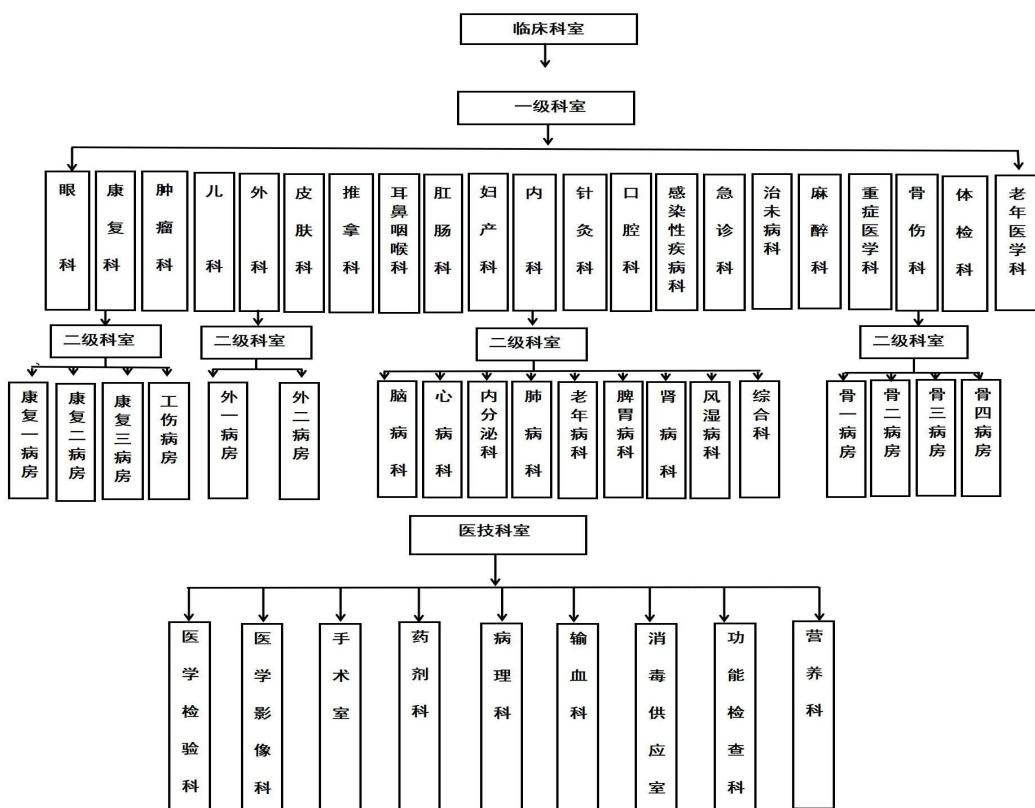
临床科室

一级科室

眼科

康复科

肿瘤科

儿科

外科

皮肤科

推拿科

耳鼻咽喉科

肛肠科

妇产科

内科

针灸科

口腔科

感染性疾病科

急诊科

治未病科

麻醉科

重症医学科

骨伤科

体检科

老年医学科

二级科室

康复一病房

康复二病房

康复三病房

工伤病房

二级科室

外一病房

外二病房

二级科室

脑病科

心病科

内分泌科

肺病科

老年病科

脾胃病科

肾病科

风湿病科

综合科

二级科室

骨一病房

骨二病房

骨三病房

骨四病房

医技科室

医学检验科

医学影像科

手术室

药剂科

病理科

输血科

消毒供应室

功能检查科

营养科